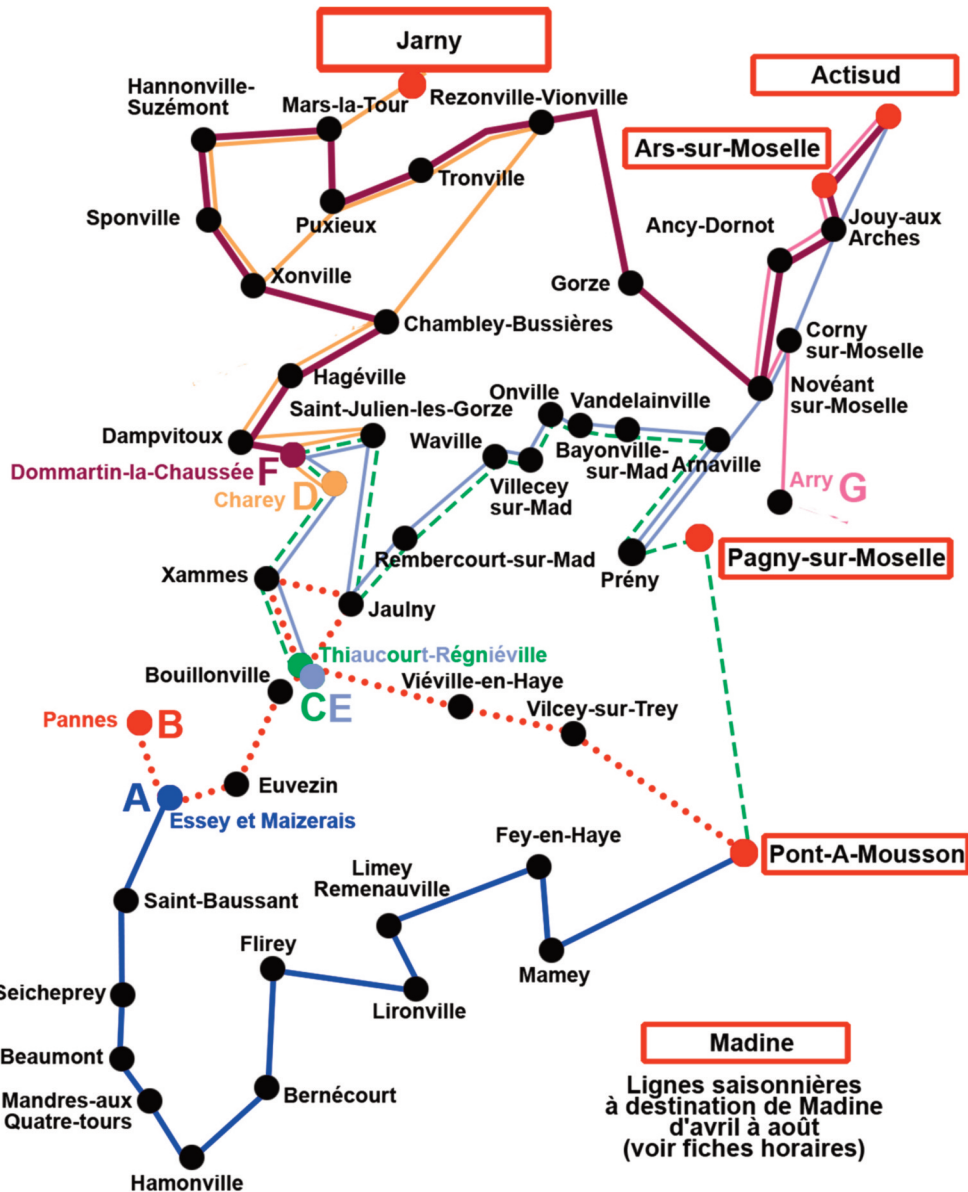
Jarny

Actisud

Ars-sur-Moselle

Hannonville-Suzémont

Mars-la-Tour

Rezonville-Vionville

Tronville

Puxieux

Sponville

Xonville

Gorze

Ancy-Dornot

Jouy-aux Arches

Corny sur-Moselle

Novéant sur-Moselle

Chambley-Bussières

Hagéville

Saint-Julien-les-Gorze

Onville

Vandelainville

Dampvitoux

Waville

Bayonville-sur-Mad

Arnaville

F Dommartin-la-Chaussée

Charey D

Villecey sur-Mad

Arry G

Rembercourt-sur-Mad

Pagny-sur-Moselle

Prény

Xammes

Jaulny

Thiaucourt-Régniéville

Bouillonville

C E

Viéville-en-Haye

Pannes B

Vilcey-sur-Trey

Euvezin

A

Essey et Maizerais

Fey-en-Haye

Pont-A-Mousson

Limey Remenauville

Saint-Baussant

Flirey

Mamey

Lironville

Seicheprey

Beaumont

Mandres-aux Quatre-tours

Bernécourt

Hamonville

Madine

Lignes saisonnières à destination de Madine d'avril à août (voir fiches horaires)